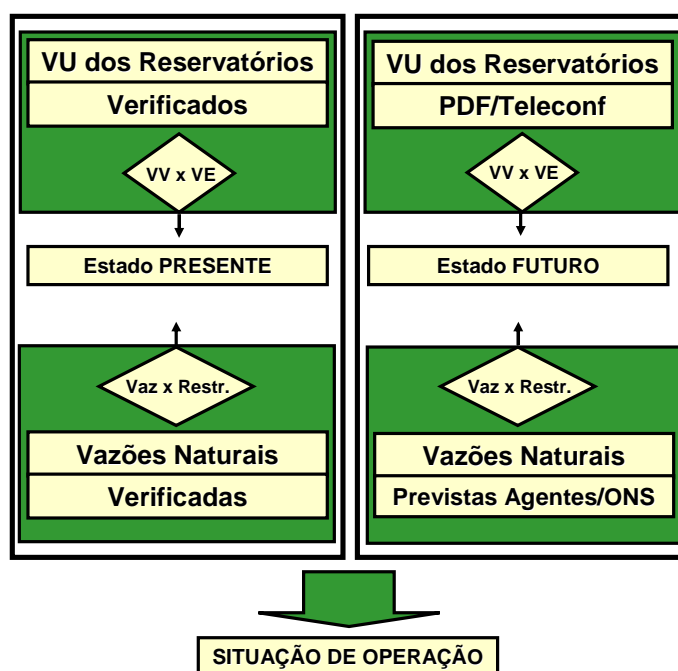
VU dos Reservatórios
Verificados
VV x VE
Estado PRESENTE
Vaz x Restr.
Vazões Naturais
Verificadas

VU dos Reservatórios
PDF/Teleconf
VV x VE
Estado FUTURO
Vaz x Restr.
Vazões Naturais
Previstas Agentes/ONS

SITUAÇÃO DE OPERAÇÃO